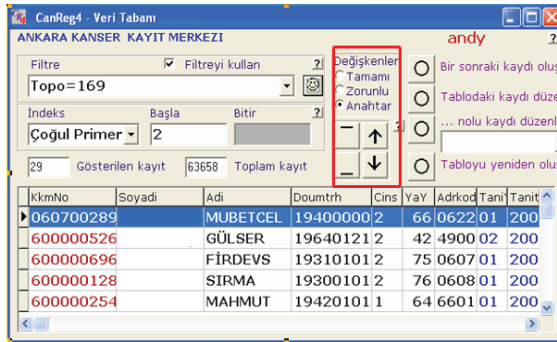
CanReg4 - Veri Tabanı

ANKARA KANSER KAYIT MERKEZI

andy

?

Filtre

Filtreyi kullan

?

Topo=169

İndeks

Başla

Bitir

Çoğul Primer

2

29

Gösterilen kayıt

63658

Toplam kayıt

Değişkenler

Tamamı

Zorunlu

Anahtar

?

Bir sonraki kaydı olu

Tablodaki kaydı düze

... nolu kaydı düzenl

Tabloyu yeniden olu

| KkmNo | Soyadi | Adi | Doumtrh | Cins | YaY | Adrkod | Tani | Tanit |
|---|---|---|---|---|---|---|---|---|
| 060700289 | | MUBETCEL | 19400000 | 2 | 66 | 0622 | 01 | 200 |
| 600000526 | | GÜLSER | 19640121 | 2 | 42 | 4900 | 02 | 200 |
| 600000696 | | FİRDEVS | 19310101 | 2 | 75 | 0607 | 01 | 200 |
| 600000128 | | SIRMA | 19300101 | 2 | 76 | 0608 | 01 | 200 |
| 600000254 | | MAHMUT | 19420101 | 1 | 64 | 6601 | 01 | 200 |